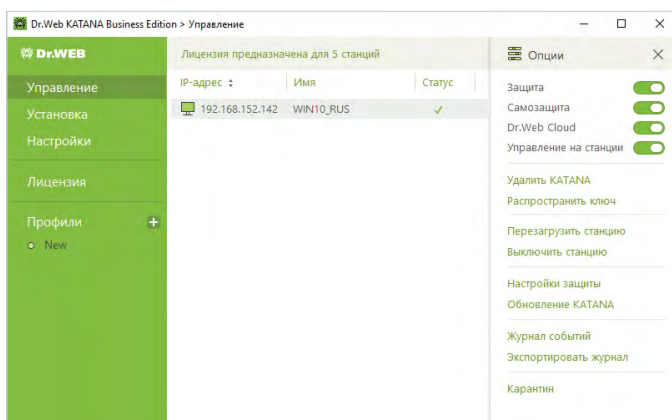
Dr.Web KATANA Business Edition > Управление

Dr.WEB

Управление
Установка
Настройки

Лицензия

Профили +
New

Лицензия предназначена для 5 станций

| IP-адрес | Имя | Статус |
|---|---|---|
| 192.168.152.142 | WIN10_RUS | ✓ |

Опции

Защита
Самозащита
Dr.Web Cloud
Управление на станции

Удалить KATANA
Распространить ключ

Перезагрузить станцию
Выключить станцию

Настройки защиты
Обновление KATANA

Журнал событий
Экспортировать журнал

Карантин